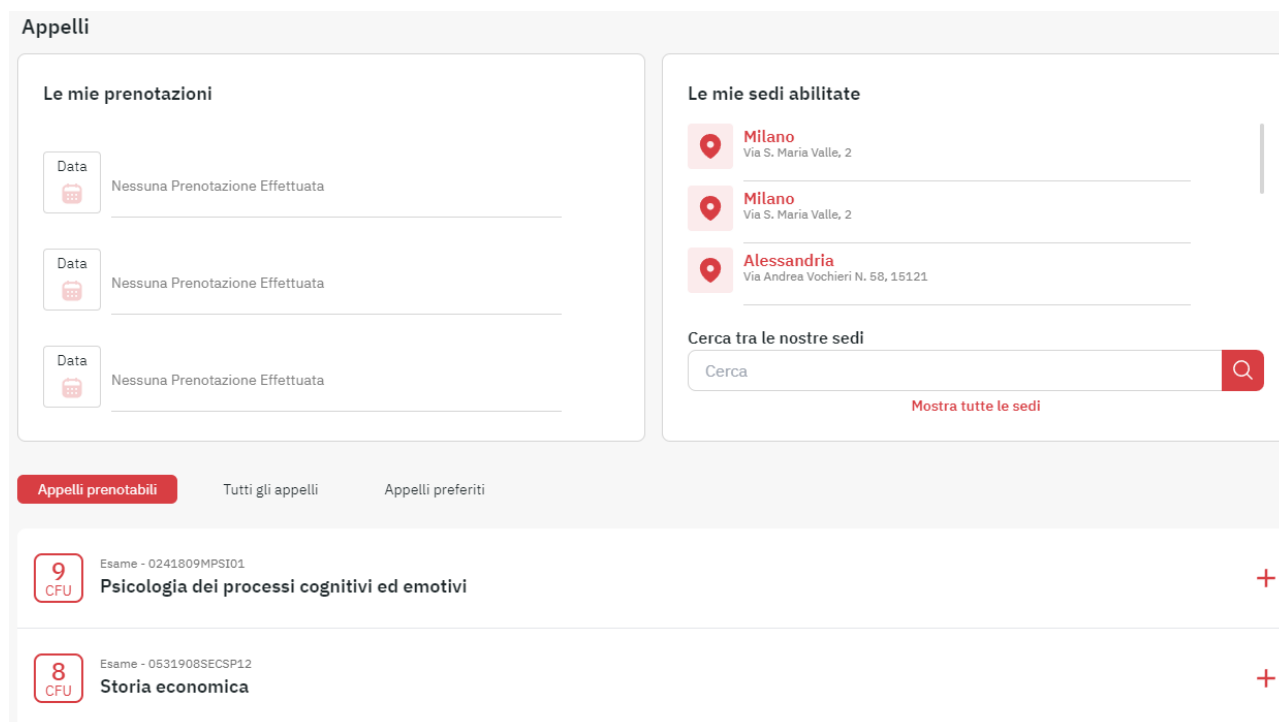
Appelli

Le mie prenotazioni

Data
Nessuna Prenotazione Effettuata

Data
Nessuna Prenotazione Effettuata

Data
Nessuna Prenotazione Effettuata

Le mie sedi abilitate

Milano
Via S. Maria Valle, 2

Milano
Via S. Maria Valle, 2

Alessandria
Via Andrea Vochieri N. 58, 15121

Cerca tra le nostre sedi

Cerca

Mostra tutte le sedi

Appelli prenotabili
Tutti gli appelli
Appelli preferiti

9
CFU
Esame - 0241809MPSI01
Psicologia dei processi cognitivi ed emotivi
+

8
CFU
Esame - 0531908SECSP12
Storia economica
+